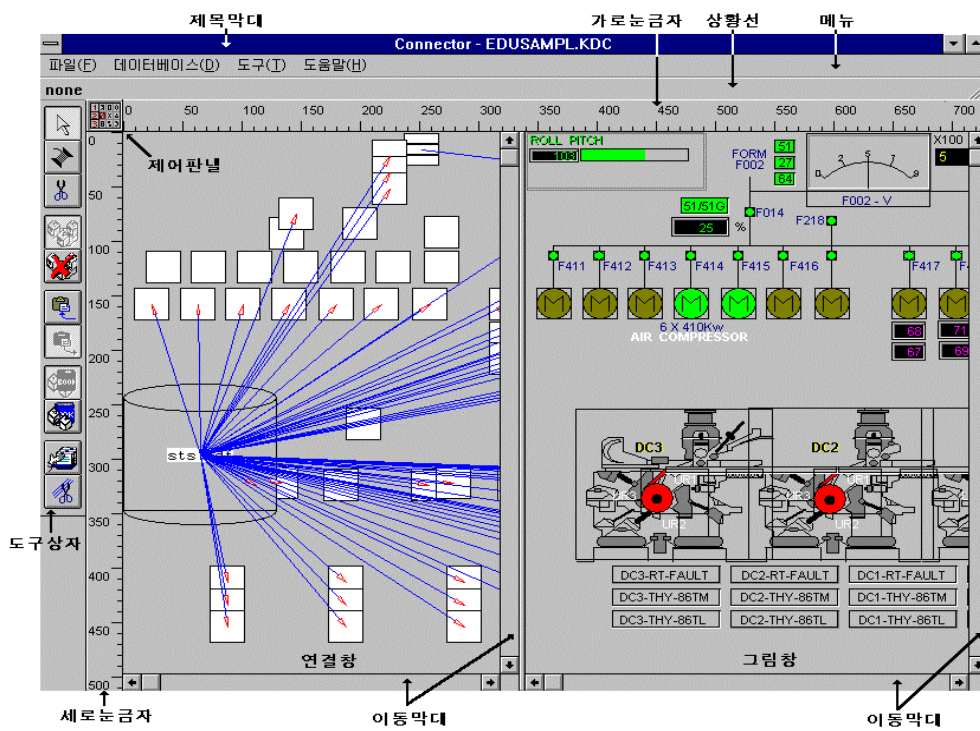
제목막대
가로눈금자
상황선
메뉴

Connector - EDUSAMPL.KDC

파일(F) 데이터베이스(D) 도구(T) 도움말(H)

none

0 50 100 150 200 250 300 350 400 450 500 550 600 650 700

0 50 100 150 200 250 300 350 400 450 500

제어판넬

sts

연결창

ROLL PITCH
103

FORM
F002
51
27
64

F002 - V

X100
5

51/51G
25
%
F014
F218

F411 F412 F413 F414 F415 F416 F417

6 X 410Kw
AIR COMPRESSOR

68 71
67 69

DC3 DC2

UR2 UR2

DC3-RT-FAULT DC2-RT-FAULT DC1-RT-FAULT
DC3-THY-86TM DC2-THY-86TM DC1-THY-86TM
DC3-THY-86TL DC2-THY-86TL DC1-THY-86TL

그림창

도구상자

세로눈금자
이동막대
이동막대